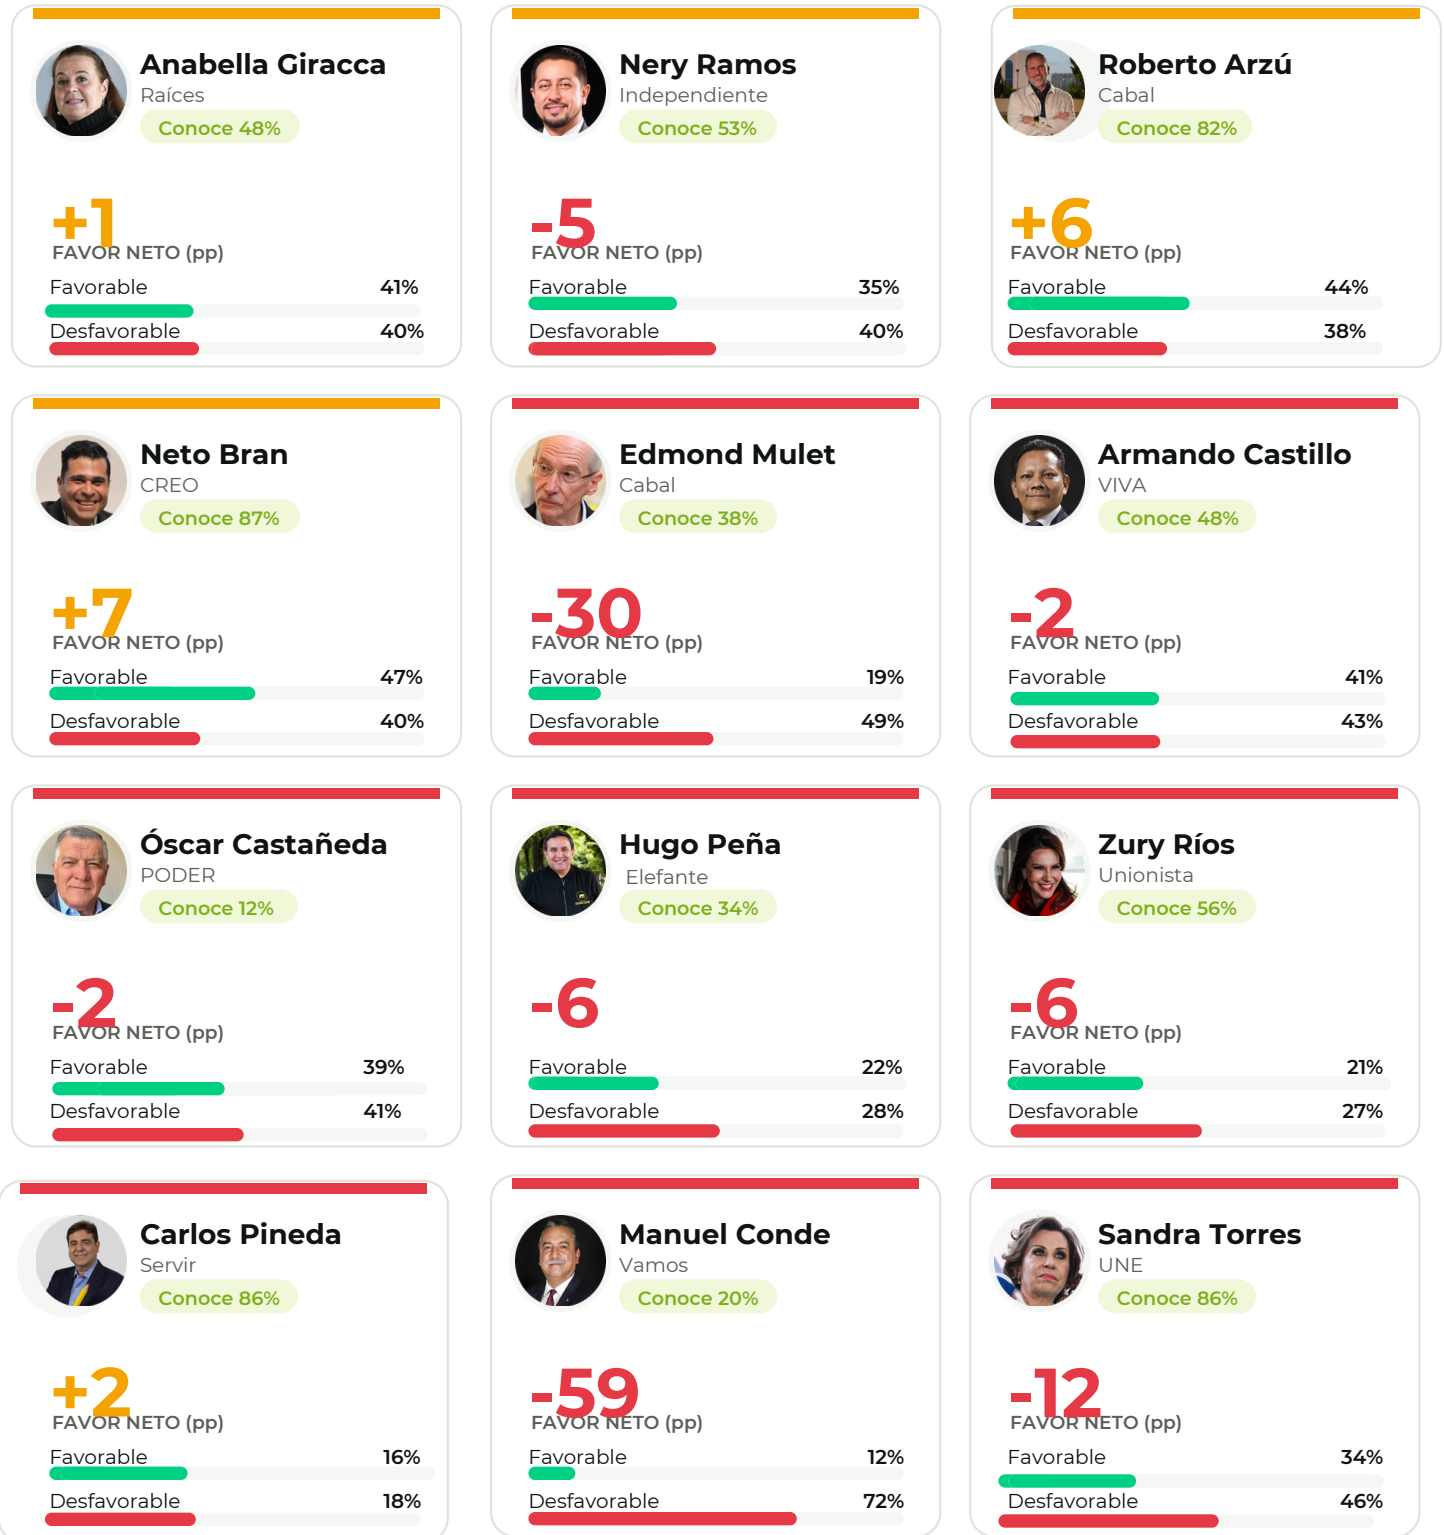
Anabella Giracca
Raíces
Conoce 48%

+1
FAVOR NETO (pp)
Favorable 41%
Desfavorable 40%

Nery Ramos
Independiente
Conoce 53%

-5
FAVOR NETO (pp)
Favorable 35%
Desfavorable 40%

Roberto Arzú
Cabal
Conoce 82%

+6
FAVOR NETO (pp)
Favorable 44%
Desfavorable 38%

Neto Bran
CREO
Conoce 87%

+7
FAVOR NETO (pp)
Favorable 47%
Desfavorable 40%

Edmond Mulet
Cabal
Conoce 38%

-30
FAVOR NETO (pp)
Favorable 19%
Desfavorable 49%

Armando Castillo
VIVA
Conoce 48%

-2
FAVOR NETO (pp)
Favorable 41%
Desfavorable 43%

Óscar Castañeda
PODER
Conoce 12%

-2
FAVOR NETO (pp)
Favorable 39%
Desfavorable 41%

Hugo Peña
Elefante
Conoce 34%

-6
Favorable 22%
Desfavorable 28%

Zury Ríos
Unionista
Conoce 56%

-6
FAVOR NETO (pp)
Favorable 21%
Desfavorable 27%

Carlos Pineda
Servir
Conoce 86%

+2
FAVOR NETO (pp)
Favorable 16%
Desfavorable 18%

Manuel Conde
Vamos
Conoce 20%

-59
FAVOR NETO (pp)
Favorable 12%
Desfavorable 72%

Sandra Torres
UNE
Conoce 86%

-12
FAVOR NETO (pp)
Favorable 34%
Desfavorable 46%